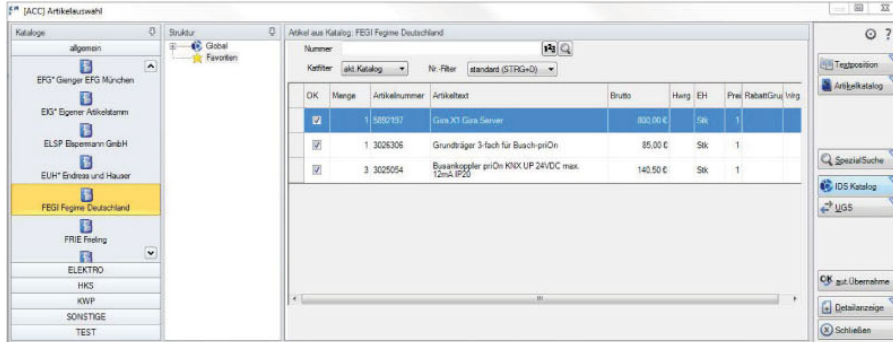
[ACC] Artikelauswahl

Kataloge
allgemein
EFG* Gienger EFG München
EIG* Eigener Artikelstamm
ELSP Elspermann GmbH
EUH* Endress und Hauser
FEGI Fegime Deutschland
FRIE Frieling
ELEKTRO
HKS
KWP
SONSTIGE
TEST

Struktur
Global
Favoriten

Artikel aus Katalog: FEGI Fegime Deutschland
Nummer
Katfilter akt.Katalog
Nr.-Filter standard (STRG+D)

| OK | Menge | Artikelnummer | Artikeltext | Brutto | Hwrg | EH | Prei | RabattGru | Wrg |
|---|---|---|---|---|---|---|---|---|---|
| ☑ | 1 | 5892197 | Gira X1 Gira Server | 800,00 € | | Stk | 1 | | |
| ☑ | 1 | 3026306 | Grundträger 3-fach für Busch-priOn | 85,00 € | | Stk | 1 | | |
| ☑ | 3 | 3025054 | Busankoppler priOn KNX UP 24VDC max. 12mA IP20 | 140,50 € | | Stk | 1 | | |

Textposition
Artikelkatalog
SpezialSuche
IDS Katalog
UGS
OK mit Übernahme
Detailanzeige
Schließen